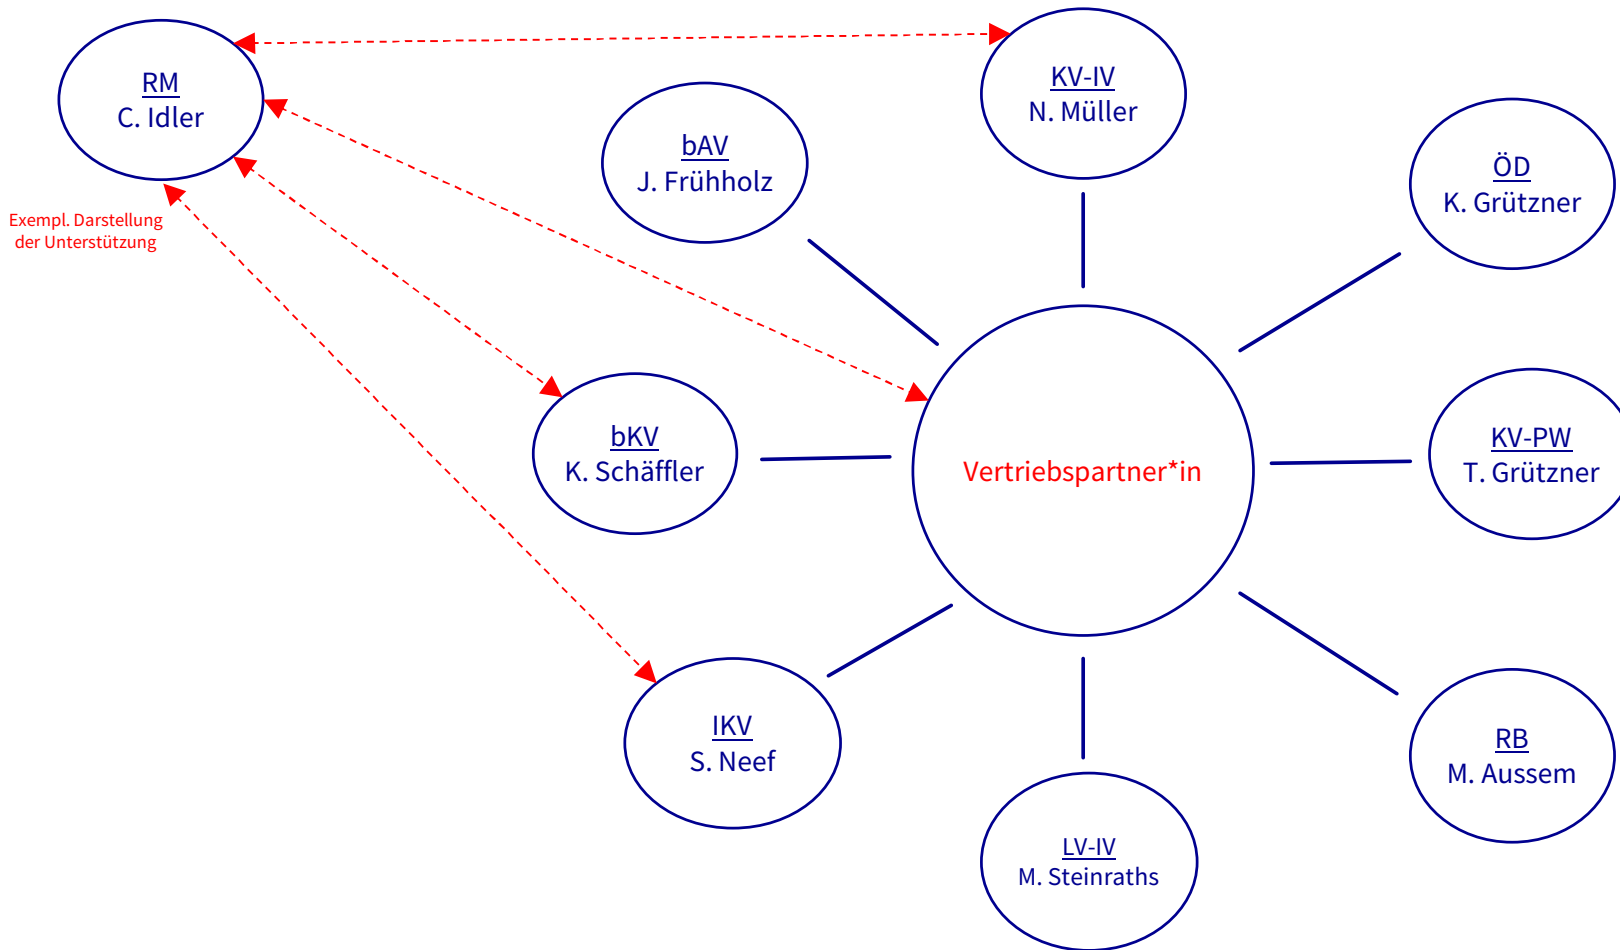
RM
C. Idler

Exempl. Darstellung der Unterstützung

KV-IV
N. Müller

bAV
J. Frühholz

ÖD
K. Grützner

bKV
K. Schäffler

Vertriebspartner*in

KV-PW
T. Grützner

IKV
S. Neef

LV-IV
M. Steinraths

RB
M. Aussem